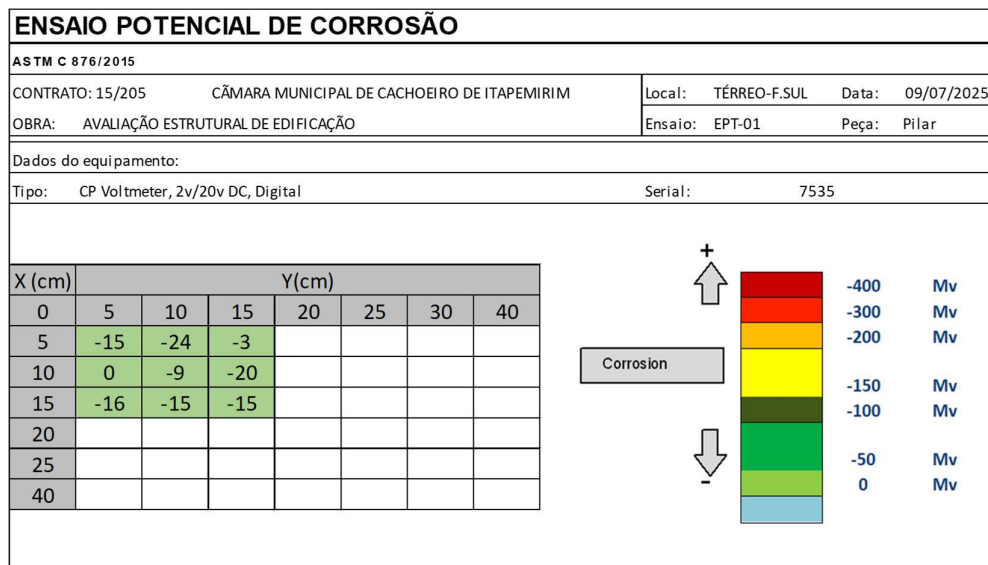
ENSAIO POTENCIAL DE CORROSÃO

ASTM C 876/2015

CONTRATO: 15/205 CÂMARA MUNICIPAL DE CACHOEIRO DE ITAPEMIRIM | Local: TÉRREO-F.SUL | Data: 09/07/2025

OBRA: AVALIAÇÃO ESTRUTURAL DE EDIFICAÇÃO | Ensaio: EPT-01 | Peça: Pilar

Dados do equipamento:

Tipo: CP Voltmeter, 2v/20v DC, Digital | Serial: 7535

| X (cm) | Y(cm) | | | | | | |
|---|---|---|---|---|---|---|---|
| 0 | 5 | 10 | 15 | 20 | 25 | 30 | 40 |
| 5 | -15 | -24 | -3 | | | | |
| 10 | 0 | -9 | -20 | | | | |
| 15 | -16 | -15 | -15 | | | | |
| 20 | | | | | | | |
| 25 | | | | | | | |
| 40 | | | | | | | |

+

Corrosion

-

-400 Mv
-300 Mv
-200 Mv
-150 Mv
-100 Mv
-50 Mv
0 Mv